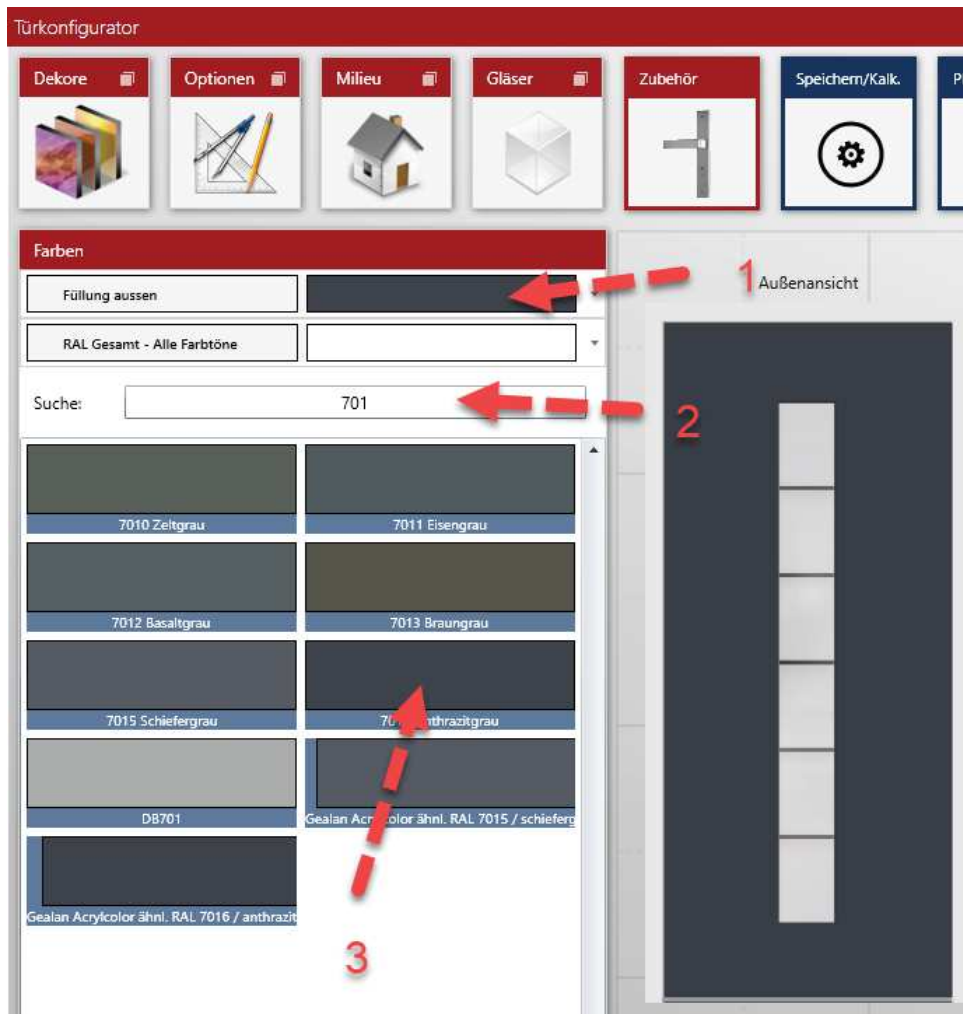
Türkonfigurator

Dekore

Optionen

Milieu

Gläser

Zubehör

Speichern/Kalk.

P

Farben

Füllung aussen

RAL Gesamt - Alle Farbtöne

Suche:

701

1

Außenansicht

2

7010 Zeltgrau

7011 Eisengrau

7012 Basaltgrau

7013 Braungrau

7015 Schiefergrau

70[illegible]nthrazitgrau

DB701

Gealan Acr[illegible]olor ähnl. RAL 7015 / schieferg

Gealan Acrylcolor ähnl. RAL 7016 / anthrazit

3